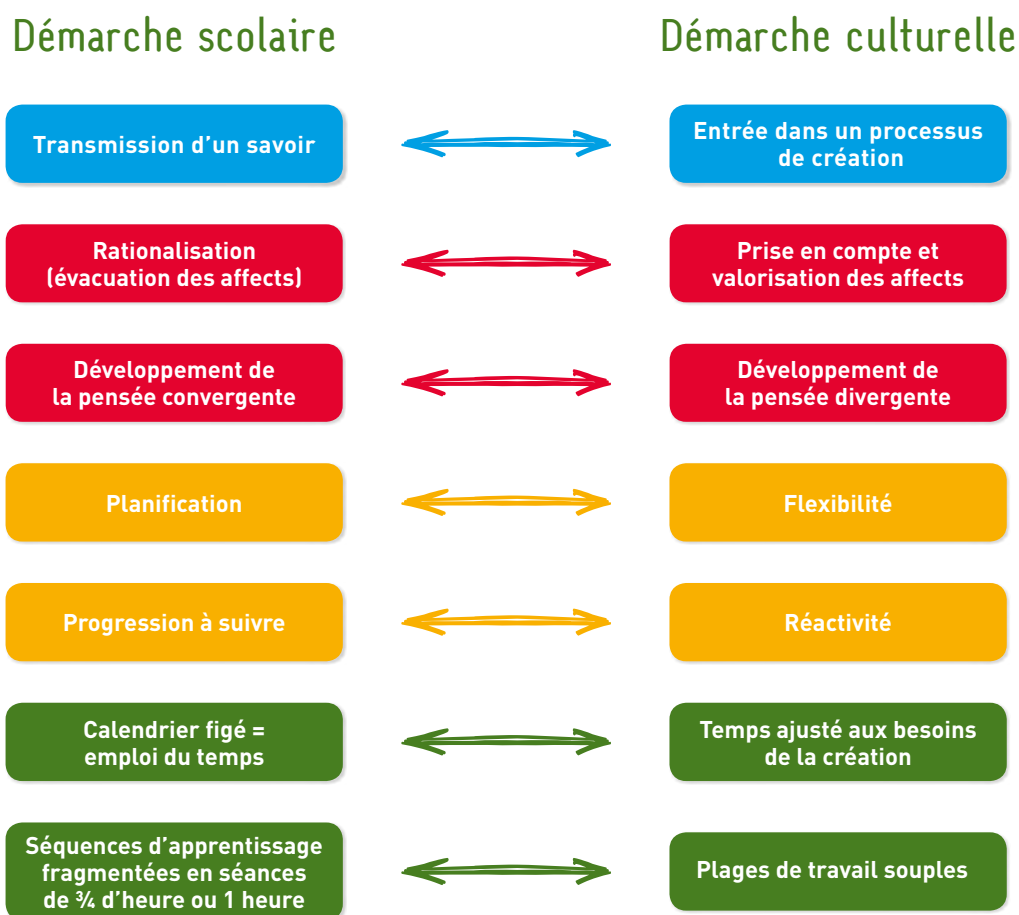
Démarche scolaire

Démarche culturelle

Transmission d’un savoir

Entrée dans un processus de création

Rationalisation (évacuation des affects)

Prise en compte et valorisation des affects

Développement de la pensée convergente

Développement de la pensée divergente

Planification

Flexibilité

Progression à suivre

Réactivité

Calendrier figé = emploi du temps

Temps ajusté aux besoins de la création

Séquences d’apprentissage fragmentées en séances de ¾ d’heure ou 1 heure

Plages de travail souples